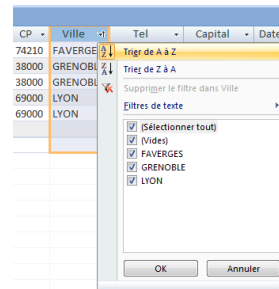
| CP | Ville | Tel | Capital | Date |
|---|---|---|---|---|
| 74210 | FAVERGES | | | |
| 38000 | GRENOBLE | | | |
| 38000 | GRENOBLE | | | |
| 69000 | LYON | | | |
| 69000 | LYON | | | |

Trier de A à Z
Trier de Z à A
Supprimer le filtre dans Ville
Filtres de texte

(Sélectionner tout)
(Vides)
FAVERGES
GRENOBLE
LYON

OK
Annuler